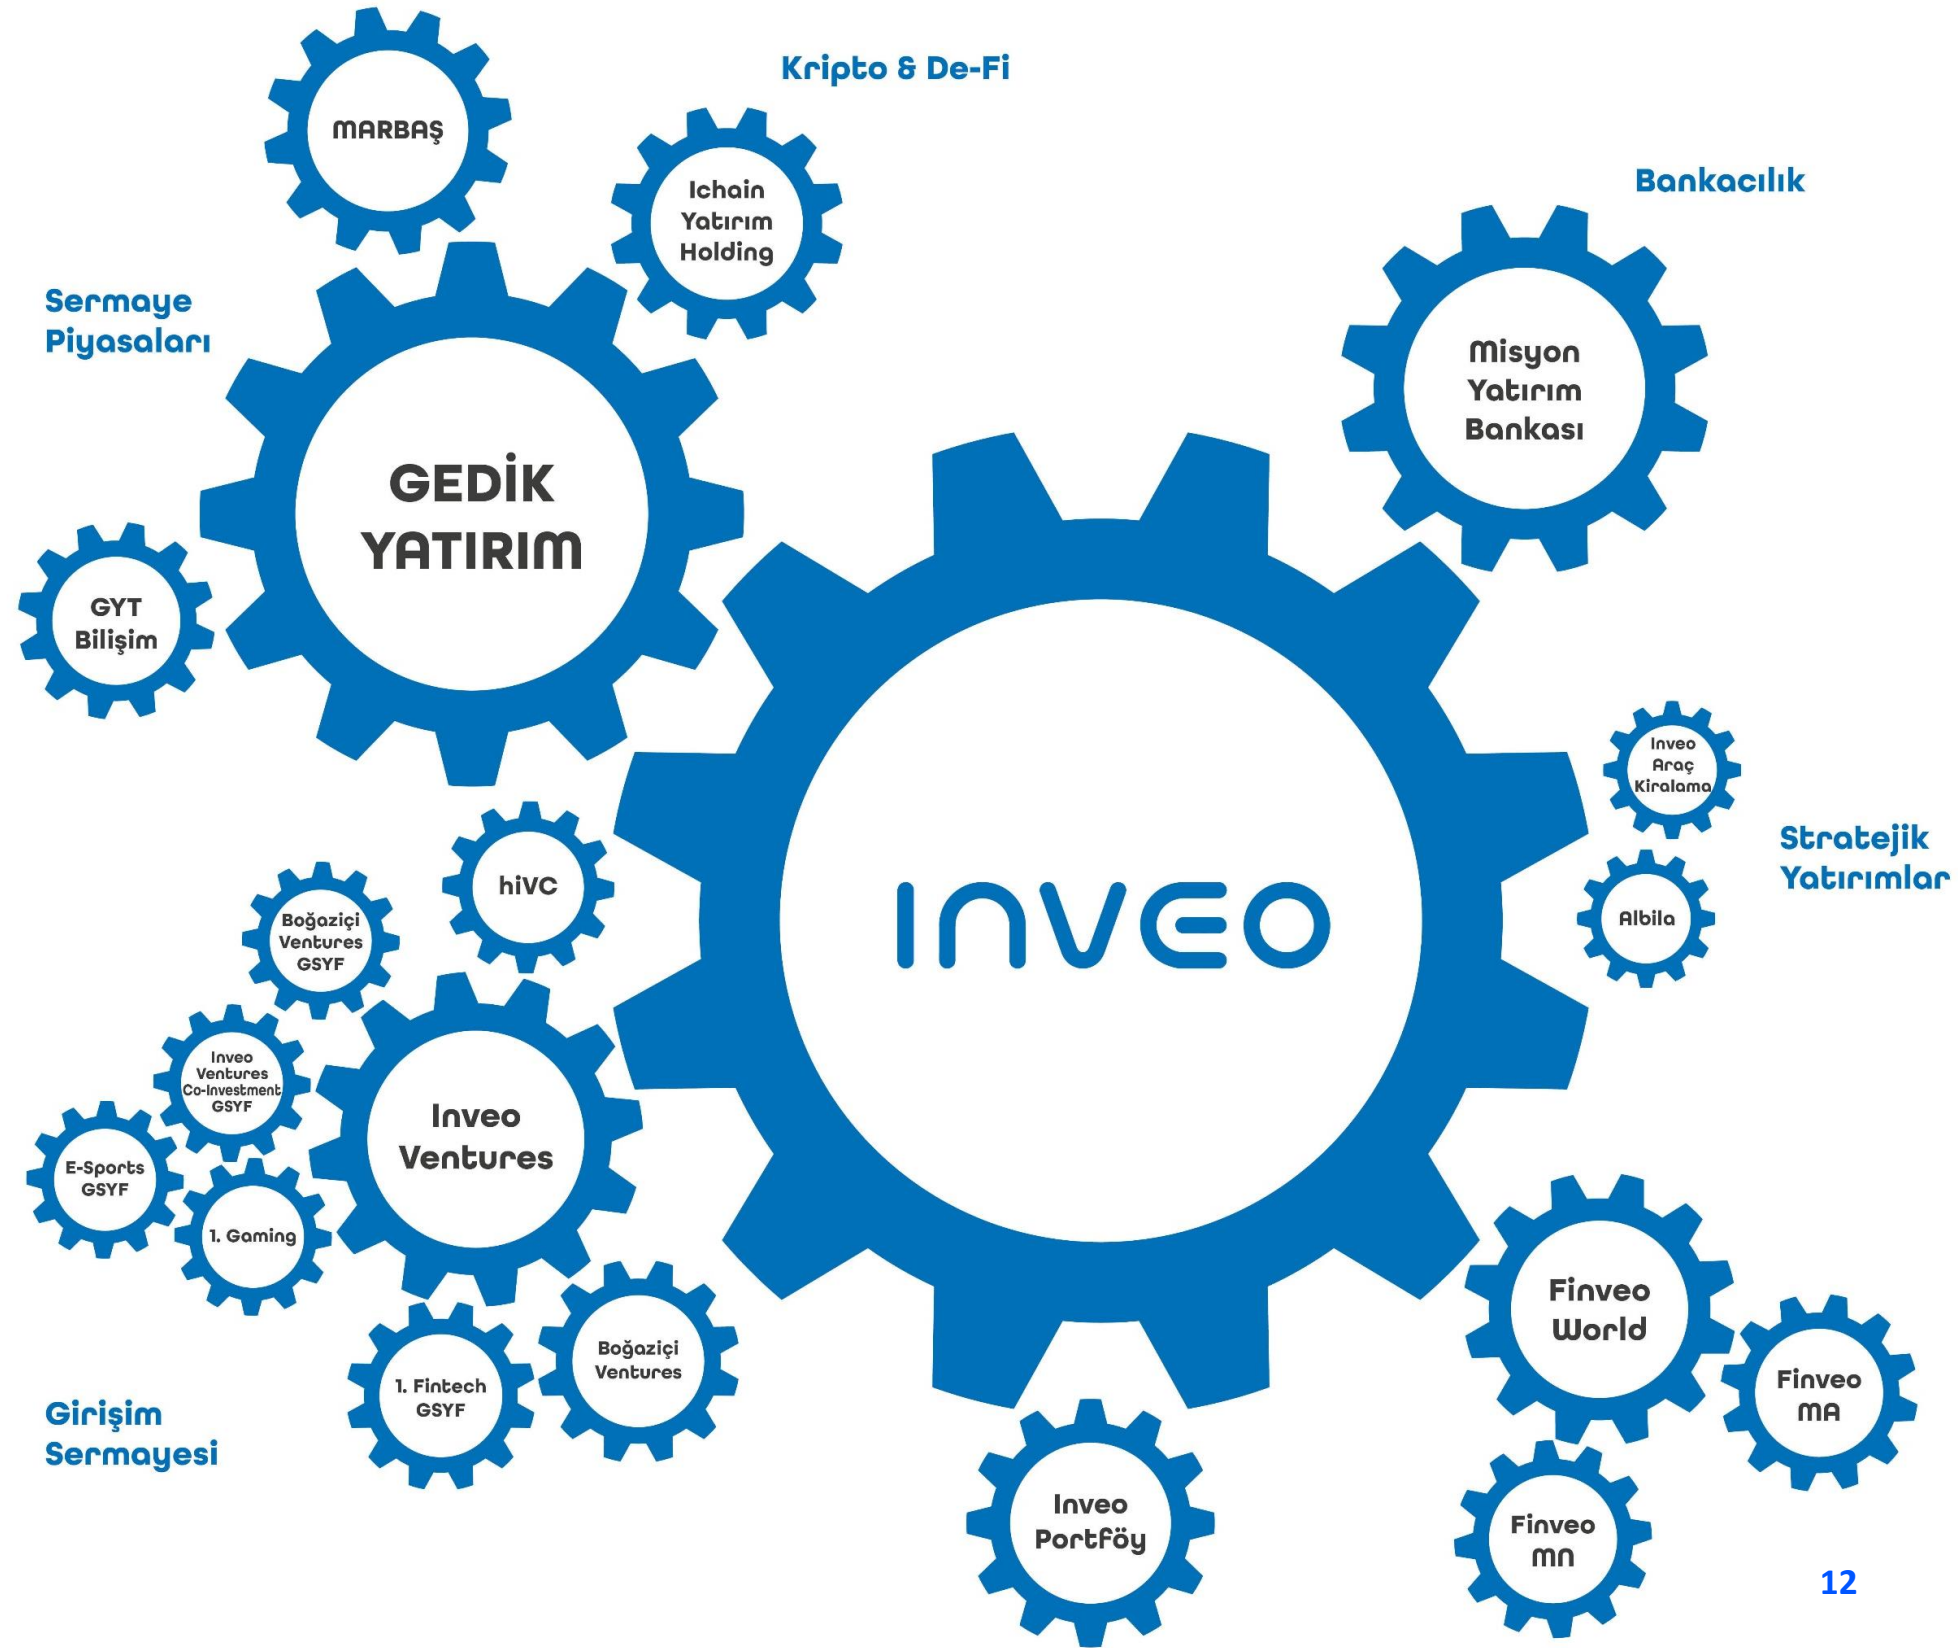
Kripto & De-Fi

MARBAŞ

Ichain Yatırım Holding

Bankacılık

Sermaye Piyasaları

Misyon Yatırım Bankası

GEDİK YATIRIM

GYT Bilişim

INVEO

Inveo Araç Kiralama

Stratejik Yatırımlar

Albila

hiVC

Boğaziçi Ventures GSYF

Inveo Ventures Co-Investment GSYF

Inveo Ventures

E-Sports GSYF

1. Gaming

Boğaziçi Ventures

1. Fintech GSYF

Girişim Sermayesi

Finveo World

Finveo MA

Inveo Portföy

Finveo MN

12